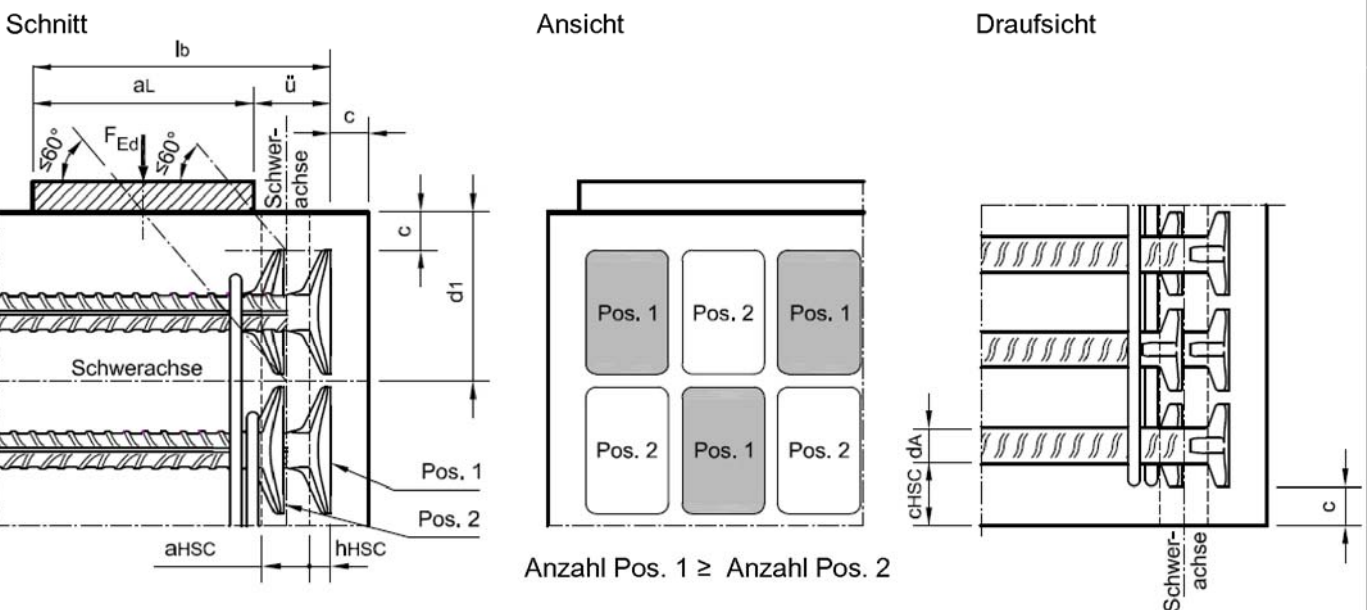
Schnitt

$l_b$

$a_L$

ü

c

$\leq 60°$

$F_{Ed}$

$\leq 60°$

Schwerachse

c

d1

Schwerachse

Pos. 1

Pos. 2

$a_{HSC}$

$h_{HSC}$

Ansicht

| Pos. 1 | Pos. 2 | Pos. 1 |
|---|---|---|
| Pos. 2 | Pos. 1 | Pos. 2 |

Anzahl Pos. 1 ≥ Anzahl Pos. 2

Draufsicht

dA

cHSC

c

Schwerachse